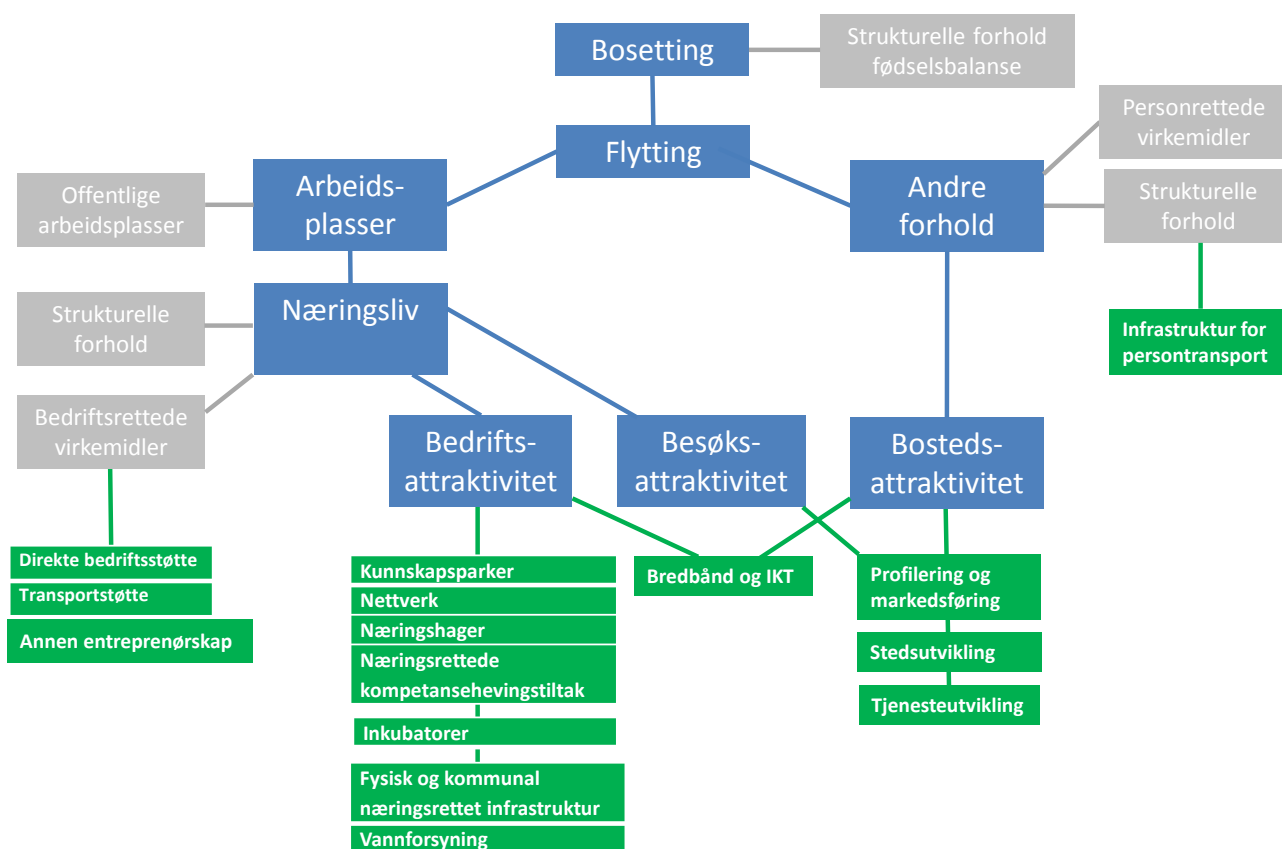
Bosetting

Strukturelle forhold fødselsbalanse

Flytting

Personrettede virkemidler

Offentlige arbeidsplasser

Arbeids-plasser

Andre forhold

Strukturelle forhold

Infrastruktur for persontransport

Strukturelle forhold

Næringsliv

Bedriftsrettede virkemidler

Bedrifts-attraktivitet

Besøks-attraktivitet

Bosteds-attraktivitet

Direkte bedriftsstøtte

Transportstøtte

Annen entreprenørskap

Kunnskapsparker

Nettverk

Næringshager

Næringsrettede kompetansehevingstiltak

Inkubatorer

Fysisk og kommunal næringsrettet infrastruktur

Vannforsyning

Bredbånd og IKT

Profilering og markedsføring

Stedsutvikling

Tjenesteutvikling